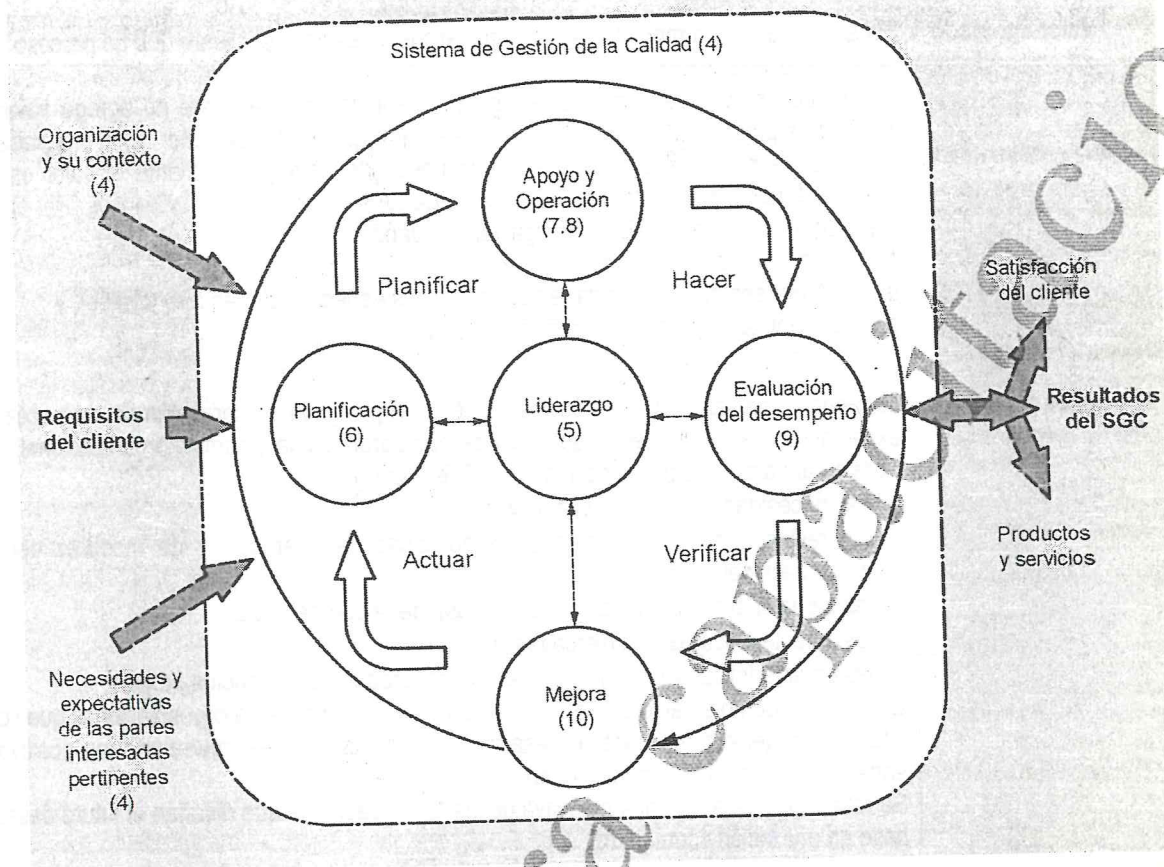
Sistema de Gestión de la Calidad (4)

Organización y su contexto (4)

Requisitos del cliente

Necesidades y expectativas de las partes interesadas pertinentes (4)

Apoyo y Operación (7.8)

Planificar

Hacer

Planificación (6)

Liderazgo (5)

Evaluación del desempeño (9)

Actuar

Verificar

Mejora (10)

Satisfacción del cliente

Resultados del SGC

Productos y servicios

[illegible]capacitacio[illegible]